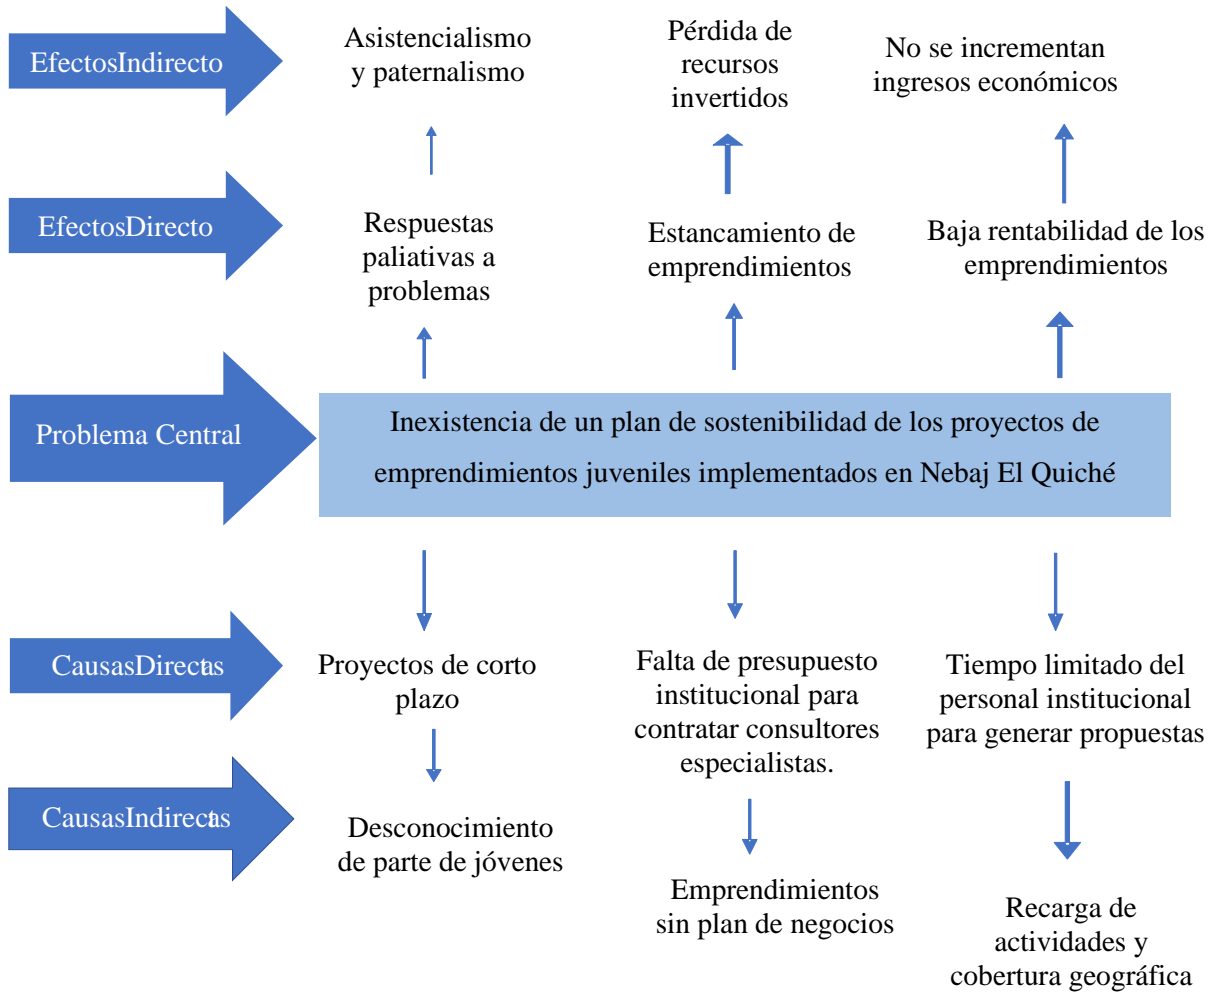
EfectosIndirecto

Asistencialismo y paternalismo

Pérdida de recursos invertidos

No se incrementan ingresos económicos

EfectosDirecto

Respuestas paliativas a problemas

Estancamiento de emprendimientos

Baja rentabilidad de los emprendimientos

Problema Central

Inexistencia de un plan de sostenibilidad de los proyectos de emprendimientos juveniles implementados en Nebaj El Quiché

CausasDirectas

Proyectos de corto plazo

Falta de presupuesto institucional para contratar consultores especialistas.

Tiempo limitado del personal institucional para generar propuestas

CausasIndirectas

Desconocimiento de parte de jóvenes

Emprendimientos sin plan de negocios

Recarga de actividades y cobertura geográfica